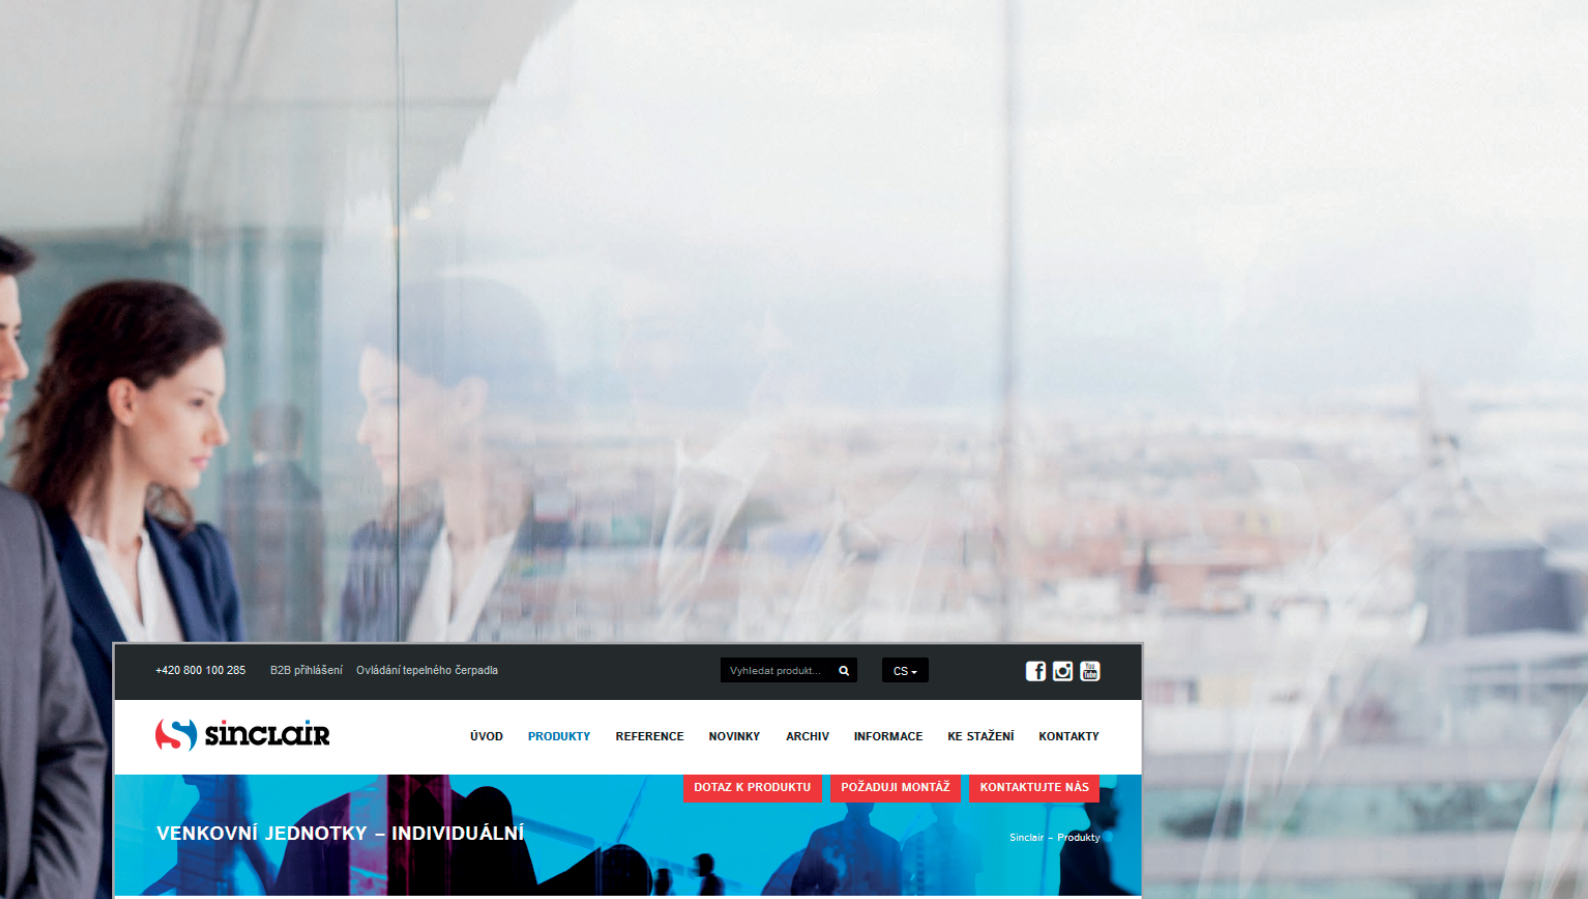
+420 800 100 285 B2B přihlášení Ovládání tepelného čerpadla

Vyhledat produkt...

CS

sinclair

ÚVOD PRODUKTY REFERENCE NOVINKY ARCHIV INFORMACE KE STAŽENÍ KONTAKTY

DOTAZ K PRODUKTU POŽADUJI MONTÁŽ KONTAKTUJTE NÁS

VENKOVNÍ JEDNOTKY – INDIVIDUÁLNÍ

Sinclair – Produkty